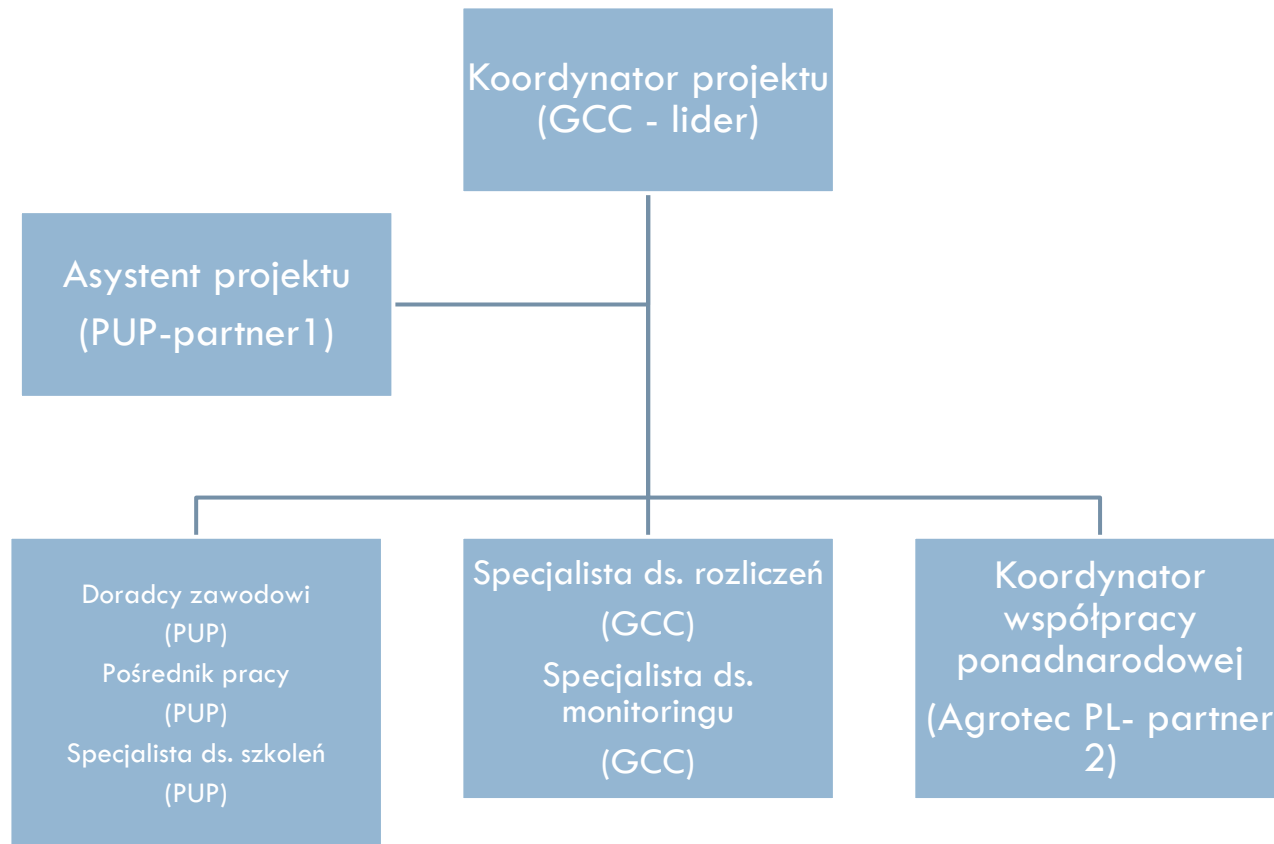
Koordynator projektu (GCC - lider)

Asystent projektu (PUP-partner1)

Doradcy zawodowi (PUP)
Pośrednik pracy (PUP)
Specjalista ds. szkoleń (PUP)

Specjalista ds. rozliczeń (GCC)
Specjalista ds. monitoringu (GCC)

Koordynator współpracy ponadnarodowej (Agrotec PL- partner 2)